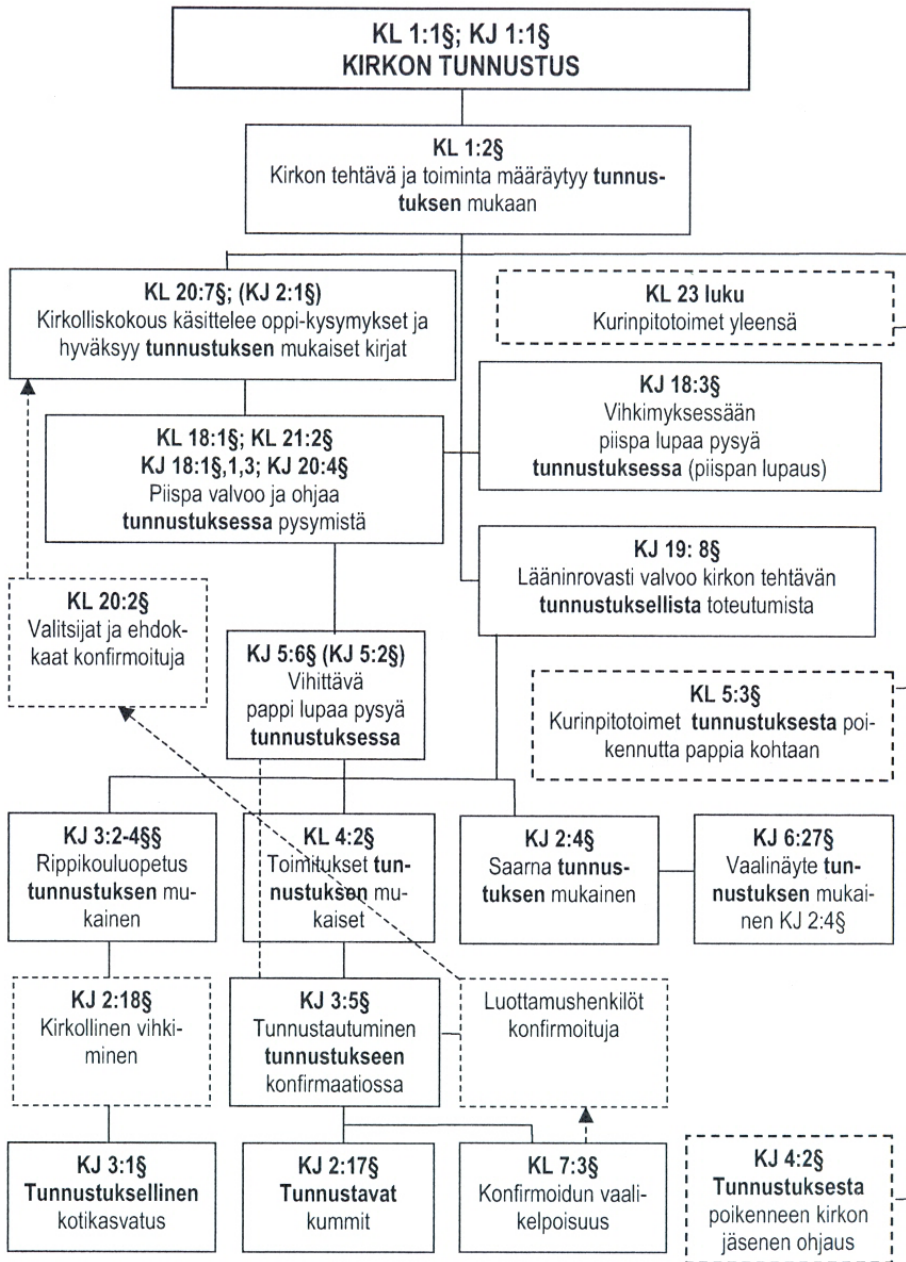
KL 1:1§; KJ 1:1§
KIRKON TUNNUSTUS

KL 1:2§
Kirkon tehtävä ja toiminta määräytyy tunnustuksen mukaan

KL 20:7§; (KJ 2:1§)
Kirkolliskokous käsittelee oppi-kysymykset ja hyväksyy tunnustuksen mukaiset kirjat

KL 23 luku
Kurinpitotoimet yleensä

KJ 18:3§
Vihkimyksessään piispa lupaa pysyä tunnustuksessa (piispan lupaus)

KL 18:1§; KL 21:2§
KJ 18:1§,1,3; KJ 20:4§
Piispa valvoo ja ohjaa tunnustuksessa pysymistä

KJ 19: 8§
Lääninrovasti valvoo kirkon tehtävän tunnustuksellista toteutumista

KL 20:2§
Valitsijat ja ehdokkaat konfirmoituja

KJ 5:6§ (KJ 5:2§)
Vihittävä pappi lupaa pysyä tunnustuksessa

KL 5:3§
Kurinpitotoimet tunnustuksesta poikennutta pappia kohtaan

KJ 3:2-4§§
Rippikouluopetus tunnustuksen mukainen

KL 4:2§
Toimitukset tunnustuksen mukaiset

KJ 2:4§
Saarna tunnustuksen mukainen

KJ 6:27§
Vaalinäyte tunnustuksen mukainen KJ 2:4§

KJ 2:18§
Kirkollinen vihkiminen

KJ 3:5§
Tunnustautuminen tunnustukseen konfirmaatiossa

Luottamushenkilöt konfirmoituja

KJ 3:1§
Tunnustuksellinen kotikasvatus

KJ 2:17§
Tunnustavat kummit

KL 7:3§
Konfirmoidun vaalikelpoisuus

KJ 4:2§
Tunnustuksesta poikenneen kirkon jäsenen ohjaus